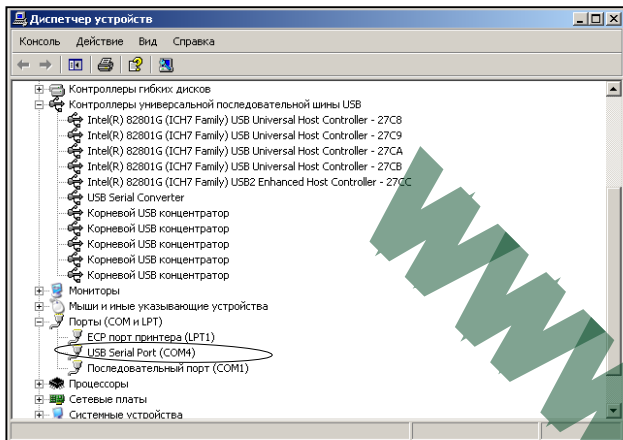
Диспетчер устройств

Консоль Действие Вид Справка

Контроллеры гибких дисков
Контроллеры универсальной последовательной шины USB
Intel(R) 82801G (ICH7 Family) USB Universal Host Controller - 27C8
Intel(R) 82801G (ICH7 Family) USB Universal Host Controller - 27C9
Intel(R) 82801G (ICH7 Family) USB Universal Host Controller - 27CA
Intel(R) 82801G (ICH7 Family) USB Universal Host Controller - 27CB
Intel(R) 82801G (ICH7 Family) USB2 Enhanced Host Controller - 27CC
USB Serial Converter
Корневой USB концентратор
Корневой USB концентратор
Корневой USB концентратор
Корневой USB концентратор
Корневой USB концентратор
Мониторы
Мыши и иные указывающие устройства
Порты (COM и LPT)
ECP порт принтера (LPT1)
USB Serial Port (COM4)
Последовательный порт (COM1)
Процессоры
Сетевые платы
Системные устройства